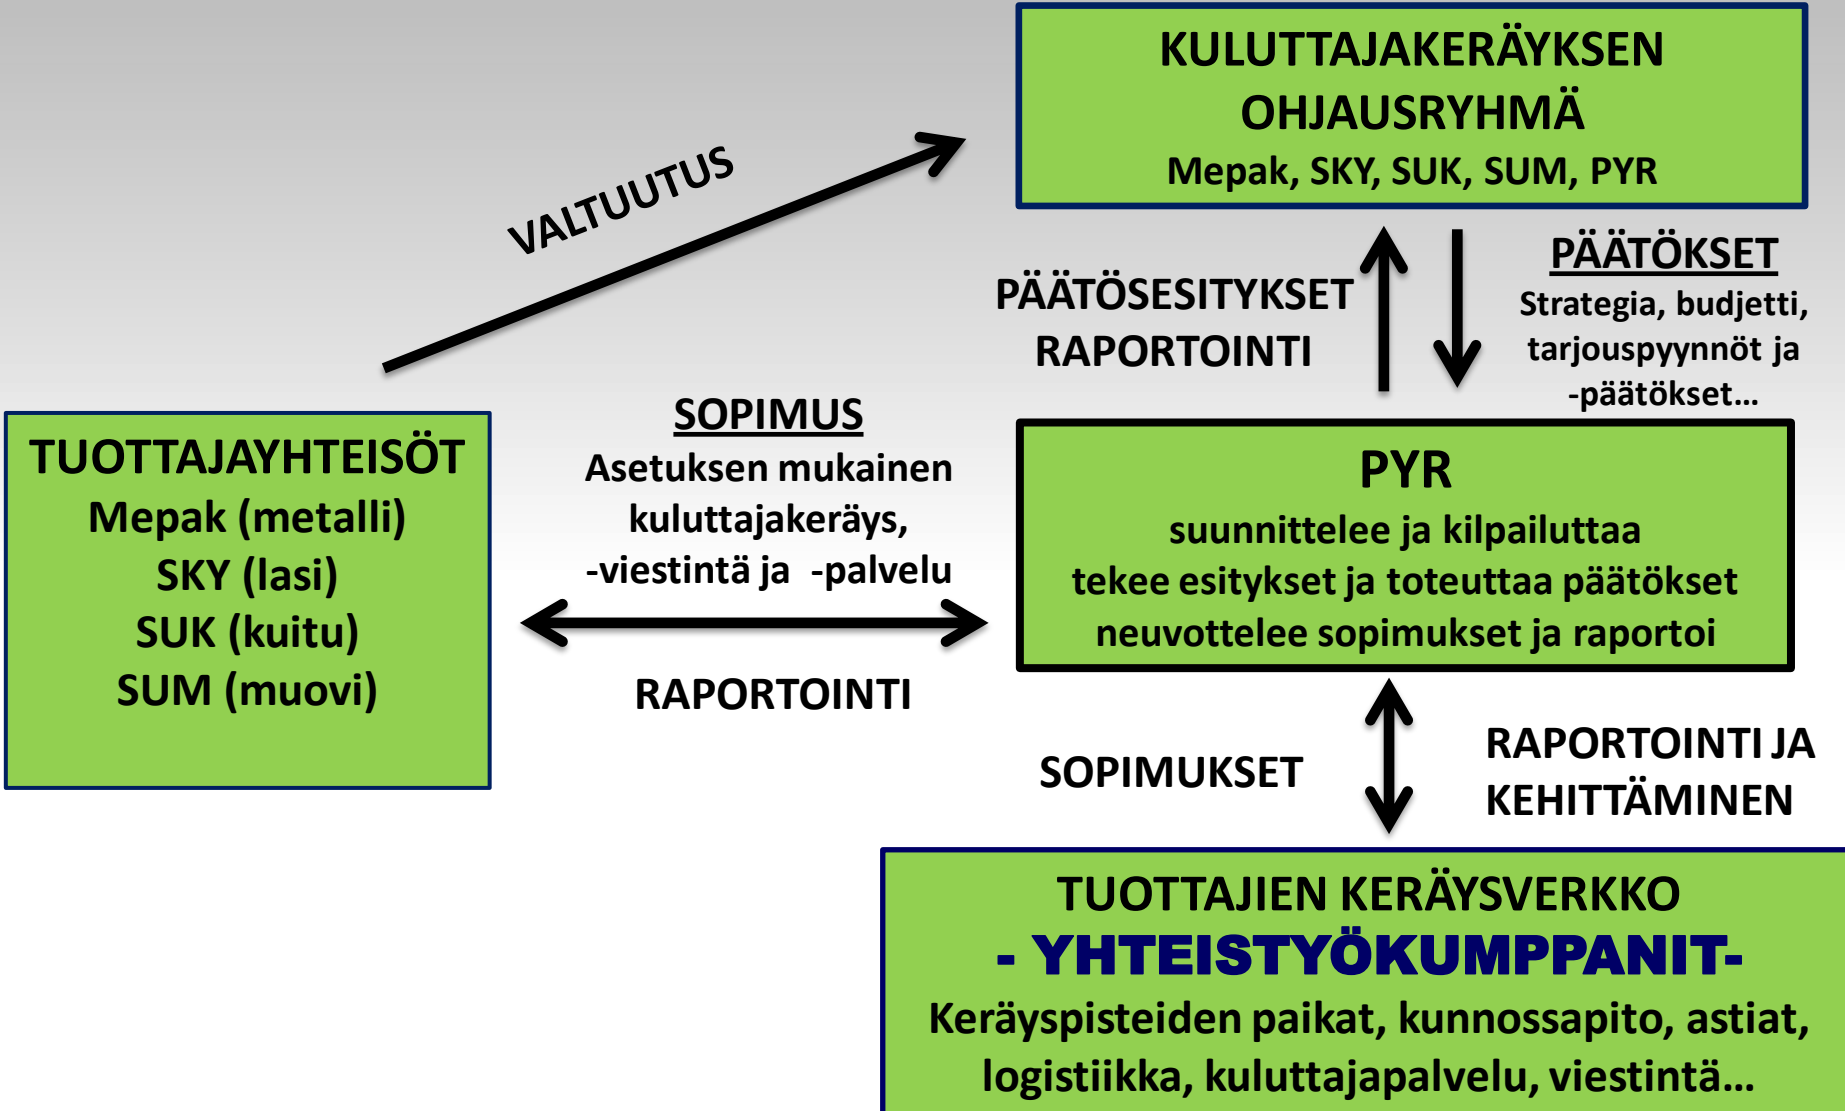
KULUTTAJAKERÄYKSEN OHJAUSRYHMÄ
Mepak, SKY, SUK, SUM, PYR

VALTUUTUS

PÄÄTÖSESITYKSET
RAPORTOINTI

PÄÄTÖKSET
Strategia, budjetti, tarjouspyynnöt ja -päätökset…

TUOTTAJAYHTEISÖT
Mepak (metalli)
SKY (lasi)
SUK (kuitu)
SUM (muovi)

SOPIMUS
Asetuksen mukainen kuluttajakeräys, -viestintä ja -palvelu

RAPORTOINTI

PYR
suunnittelee ja kilpailuttaa
tekee esitykset ja toteuttaa päätökset
neuvottelee sopimukset ja raportoi

SOPIMUKSET

RAPORTOINTI JA KEHITTÄMINEN

TUOTTAJIEN KERÄYSVERKKO
- YHTEISTYÖKUMPPANIT-
Keräyspisteiden paikat, kunnossapito, astiat, logistiikka, kuluttajapalvelu, viestintä…